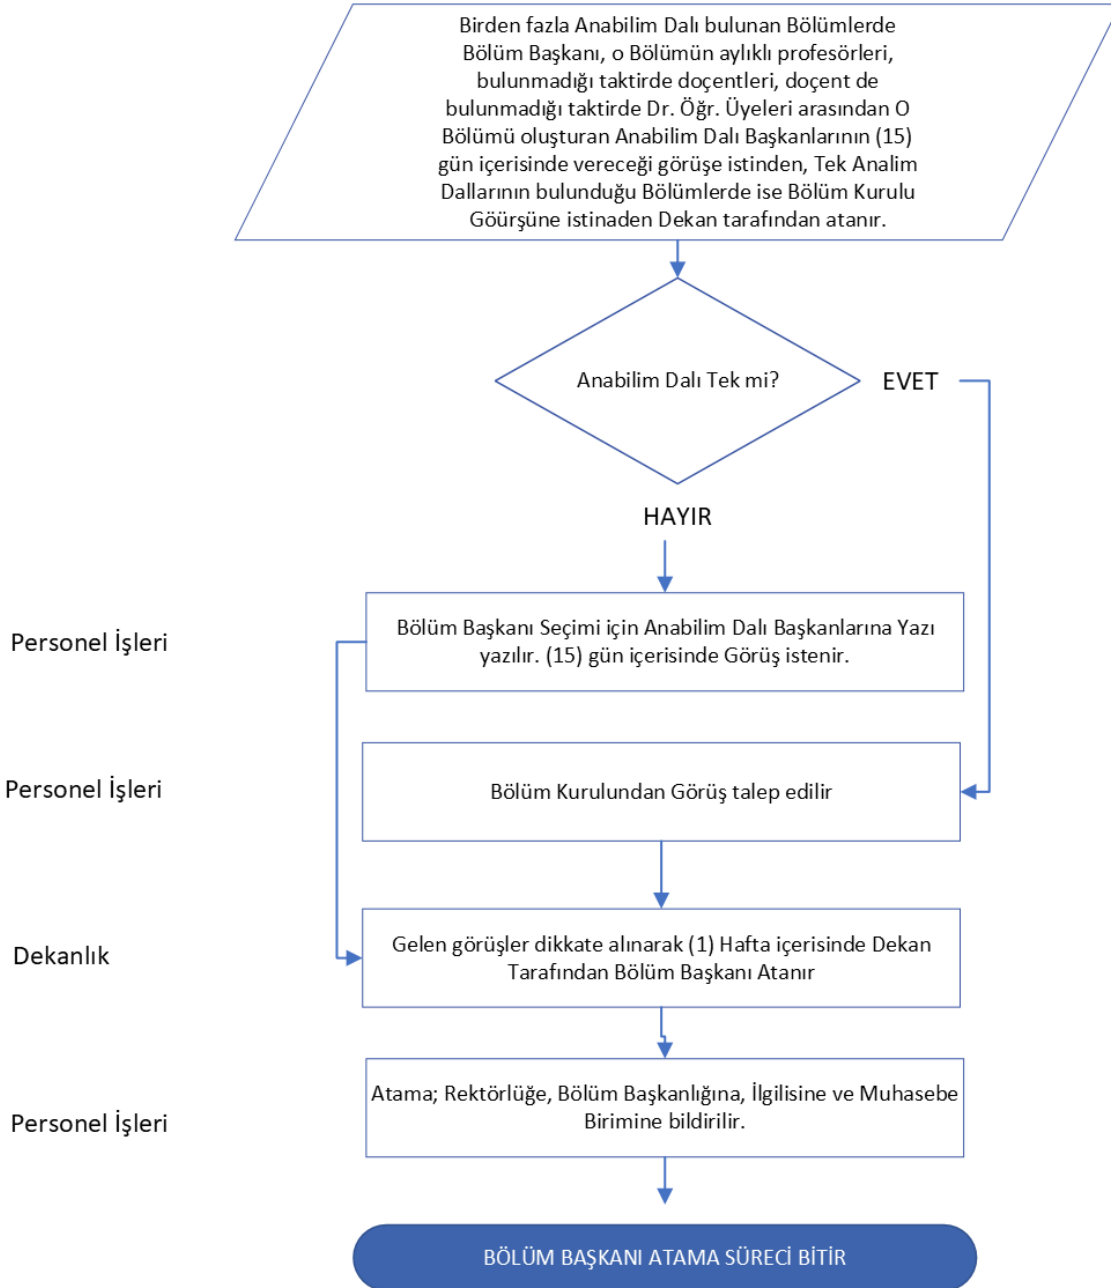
Birden fazla Anabilim Dalı bulunan Bölümlerde Bölüm Başkanı, o Bölümün aylıklı profesörleri, bulunmadığı taktirde doçentleri, doçent de bulunmadığı taktirde Dr. Öğr. Üyeleri arasından O Bölümü oluşturan Anabilim Dalı Başkanlarının (15) gün içerisinde vereceği görüşe istinden, Tek Analim Dallarının bulunduğu Bölümlerde ise Bölüm Kurulu Göürşüne istinaden Dekan tarafından atanır.

Anabilim Dalı Tek mi?

EVET

HAYIR

Personel İşleri

Bölüm Başkanı Seçimi için Anabilim Dalı Başkanlarına Yazı yazılır. (15) gün içerisinde Görüş istenir.

Personel İşleri

Bölüm Kurulundan Görüş talep edilir

Dekanlık

Gelen görüşler dikkate alınarak (1) Hafta içerisinde Dekan Tarafından Bölüm Başkanı Atanır

Personel İşleri

Atama; Rektörlüğe, Bölüm Başkanlığına, İlgilisine ve Muhasebe Birimine bildirilir.

BÖLÜM BAŞKANI ATAMA SÜRECİ BİTİR